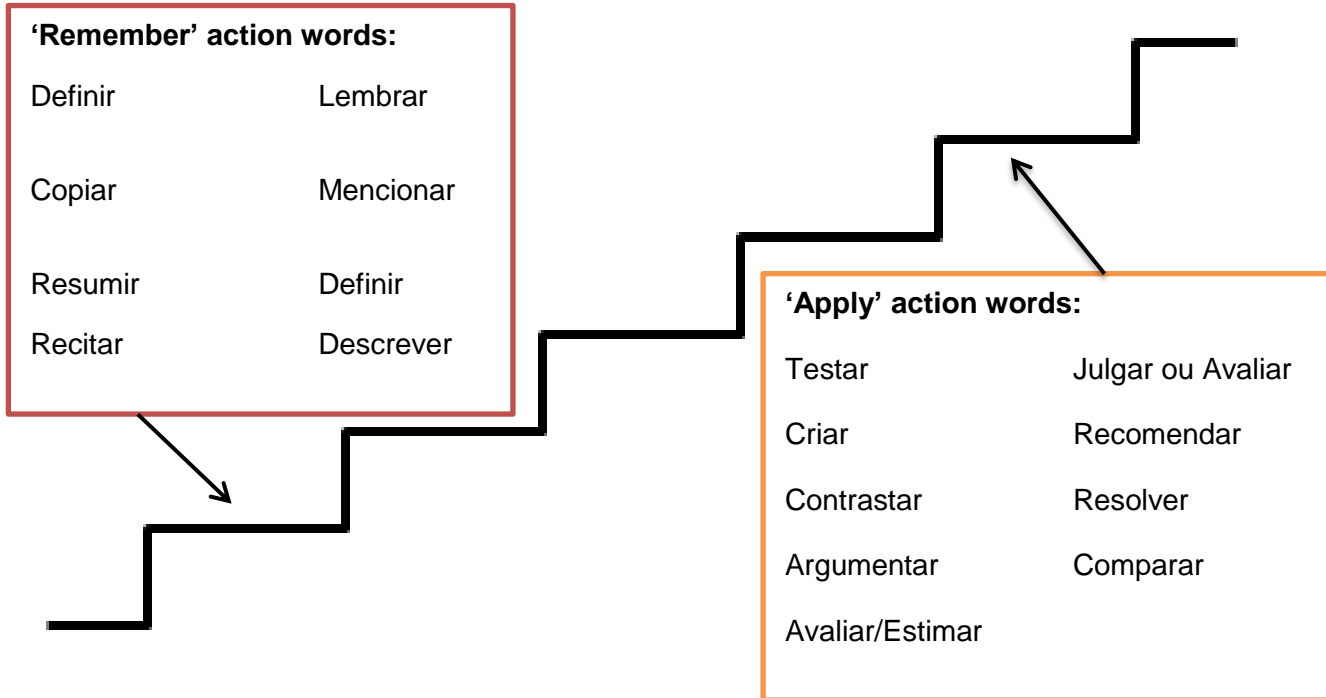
**'Remember' action words:**

Definir Lembrar

Copiar Mencionar

Resumir Definir

Recitar Descrever

**'Apply' action words:**

Testar Julgar ou Avaliar

Criar Recomendar

Contrastar Resolver

Argumentar Comparar

Avaliar/Estimar